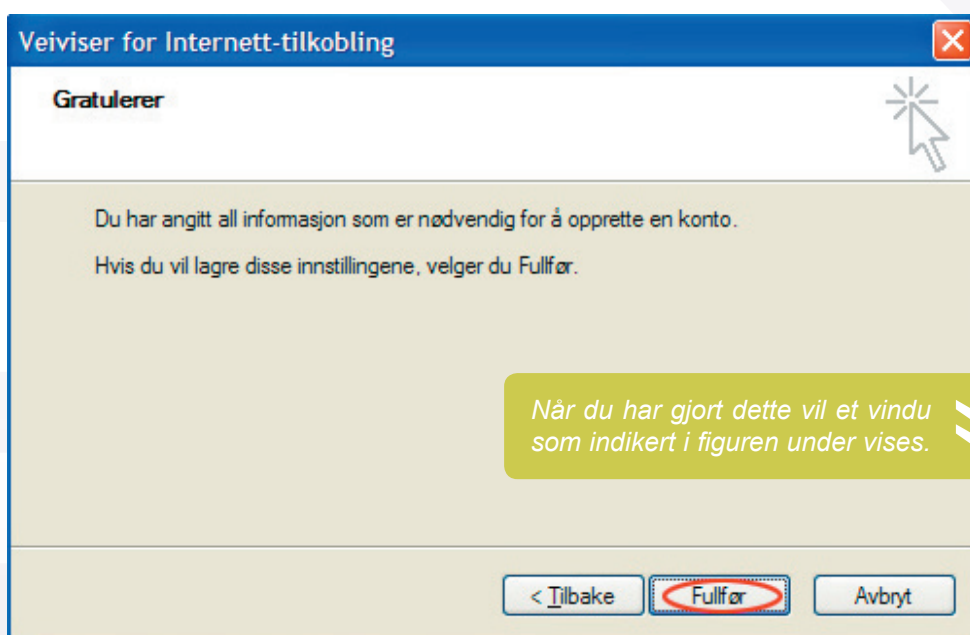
Veiviser for Internett-tilkobling

Gratulerer

Du har angitt all informasjon som er nødvendig for å opprette en konto.

Hvis du vil lagre disse innstillingene, velger du Fullfør.

Når du har gjort dette vil et vindu som indikert i figuren under vises.

< Tilbake
Fullfør
Avbryt